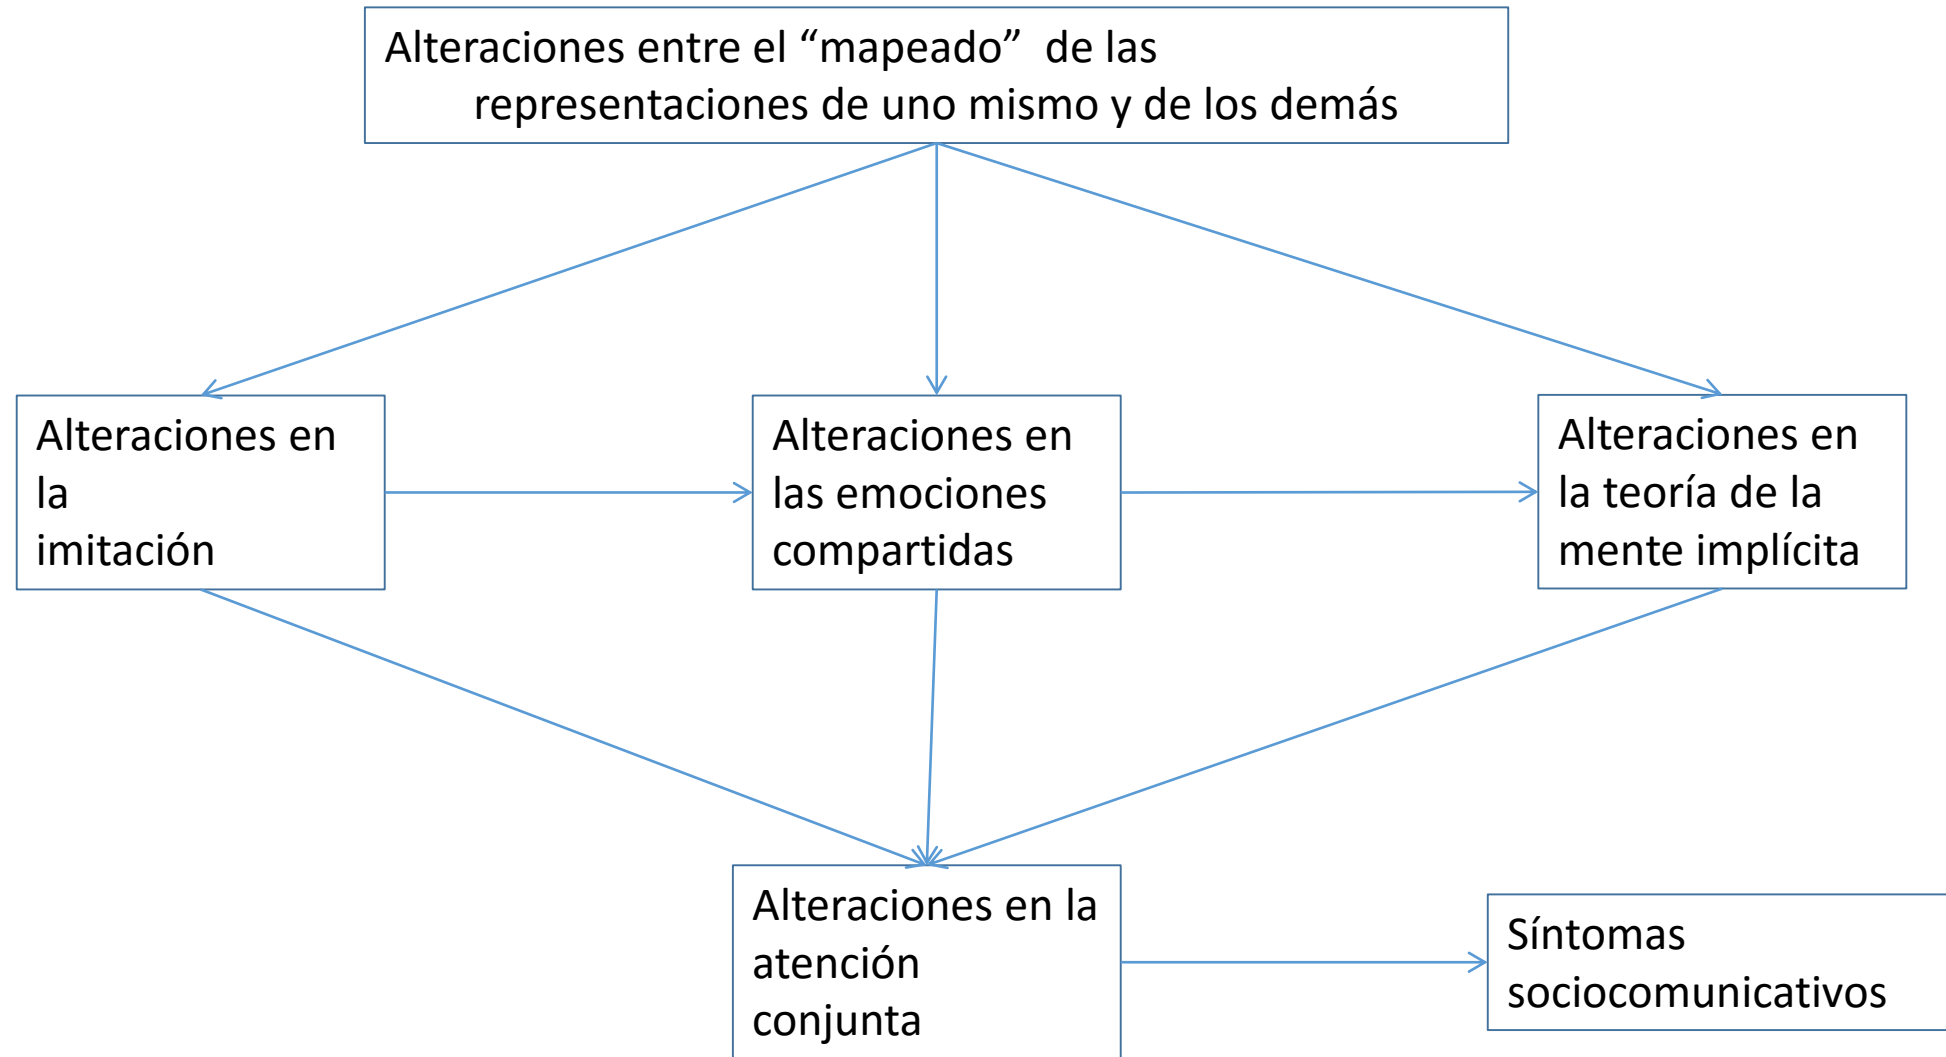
Alteraciones entre el “mapeado” de las representaciones de uno mismo y de los demás

Alteraciones en la imitación

Alteraciones en las emociones compartidas

Alteraciones en la teoría de la mente implícita

Alteraciones en la atención conjunta

Síntomas sociocomunicativos